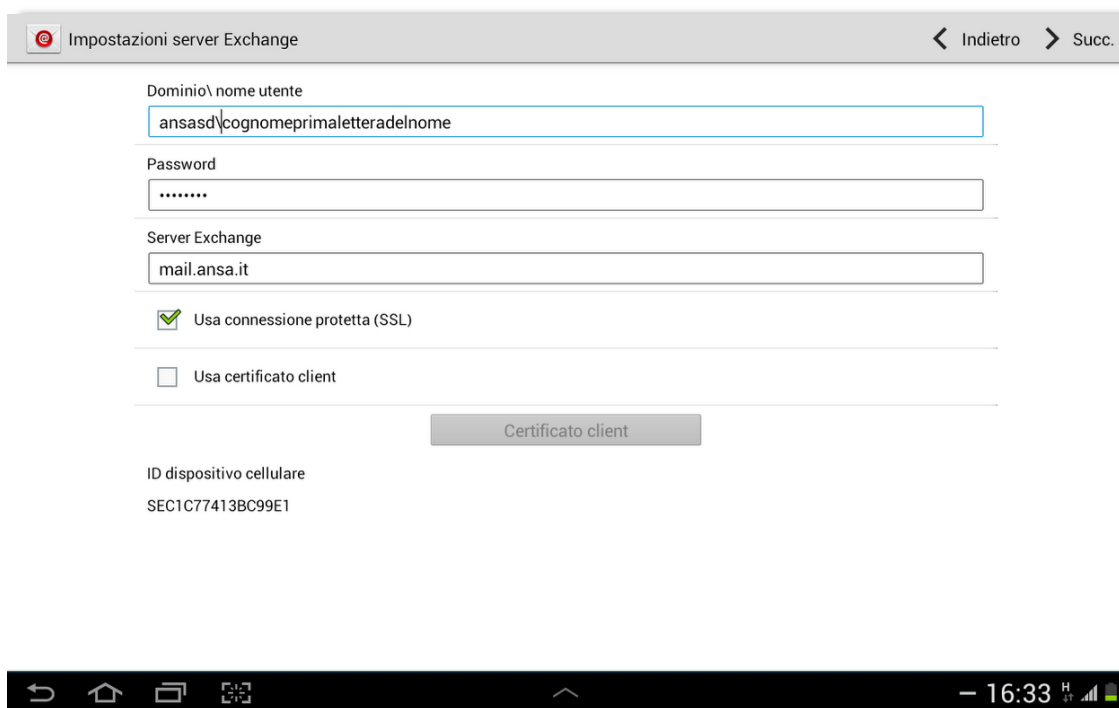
Impostazioni server Exchange

Indietro

Succ.

Dominio\ nome utente

ansasd\cognomeprimaletteradelnome

Password

••••••••

Server Exchange

mail.ansa.it

Usa connessione protetta (SSL)

Usa certificato client

Certificato client

ID dispositivo cellulare

SEC1C77413BC99E1

16:33